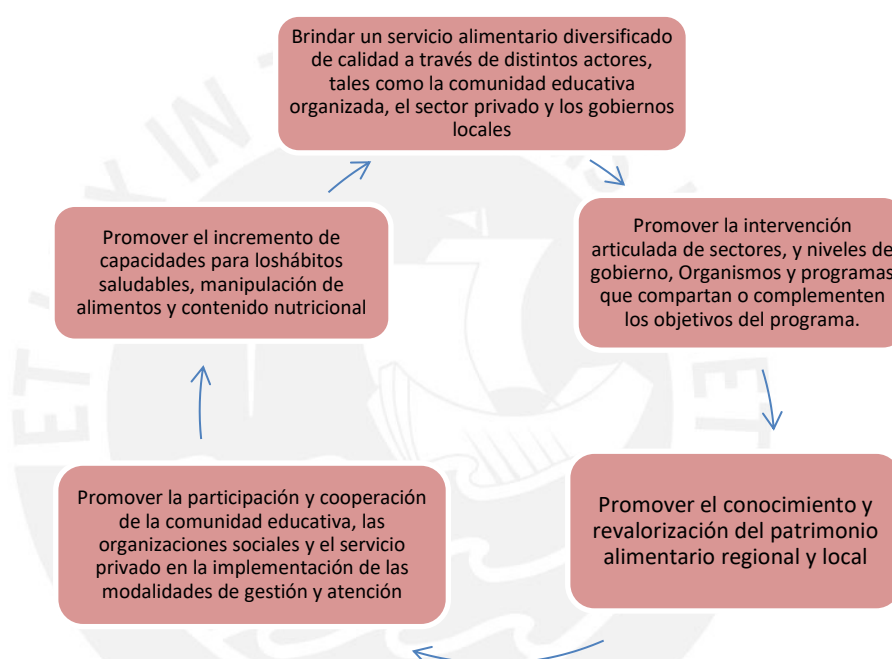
Brindar un servicio alimentario diversificado de calidad a través de distintos actores, tales como la comunidad educativa organizada, el sector privado y los gobiernos locales

Promover la intervención articulada de sectores, y niveles de gobierno, Organismos y programas que compartan o complementen los objetivos del programa.

Promover el conocimiento y revalorización del patrimonio alimentario regional y local

Promover la participación y cooperación de la comunidad educativa, las organizaciones sociales y el servicio privado en la implementación de las modalidades de gestión y atención

Promover el incremento de capacidades para loshábitos saludables, manipulación de alimentos y contenido nutricional